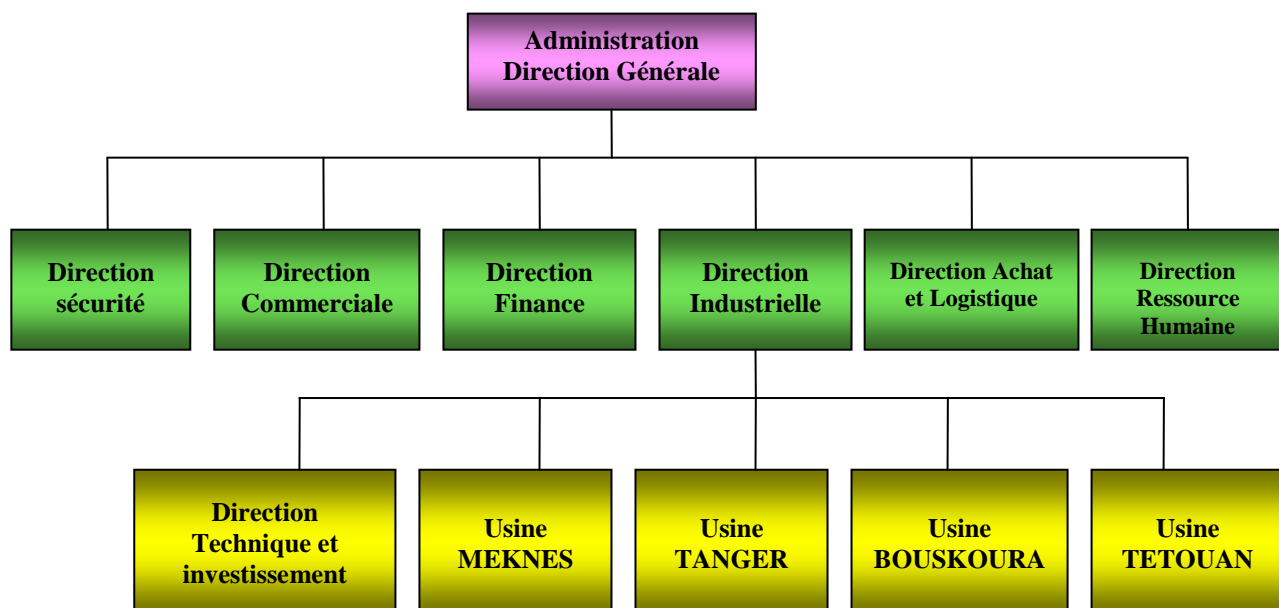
Administration
Direction Générale

Direction sécurité

Direction Commerciale

Direction Finance

Direction Industrielle

Direction Achat et Logistique

Direction Ressource Humaine

Direction Technique et investissement

Usine MEKNES

Usine TANGER

Usine BOUSKOURA

Usine TETOUAN